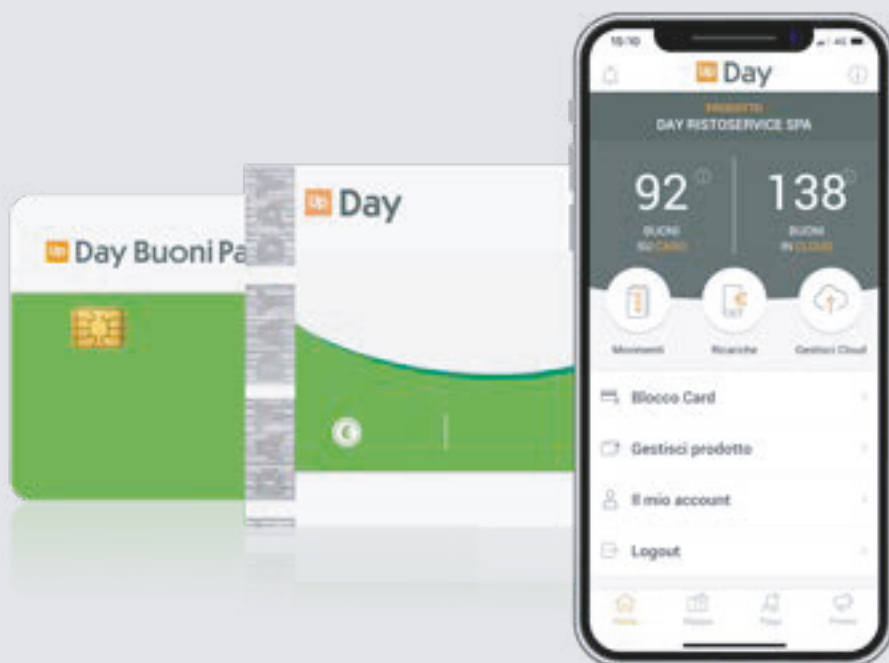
Up Day Buoni Pa

Up Day

15:10

Up Day

PRODOTTI
DAY RISTOSERVICE SPA

92
BUONI
SU CARD

138
BUONI
IN CLOUD

Movimenti
Ricariche
Gestisci Cloud

Blocco Card
Gestisci prodotto
Il mio account
Logout

Home
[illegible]
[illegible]
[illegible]